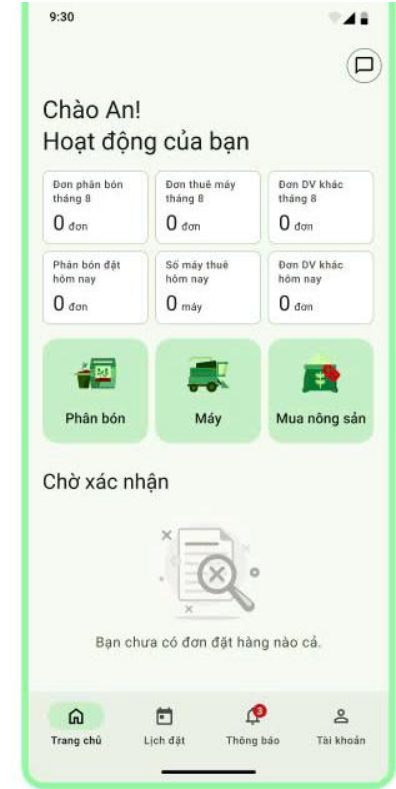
9:30

Chào An!
Hoạt động của bạn

Đơn phân bón tháng 8
0 đơn

Đơn thuê máy tháng 8
0 đơn

Đơn DV khác tháng 8
0 đơn

Phân bón đặt hôm nay
0 đơn

Số máy thuê hôm nay
0 máy

Đơn DV khác hôm nay
0 đơn

Phân bón

Máy

Mua nông sản

Chờ xác nhận

Bạn chưa có đơn đặt hàng nào cả.

Trang chủ

Lịch đặt

3
Thông báo

Tài khoản